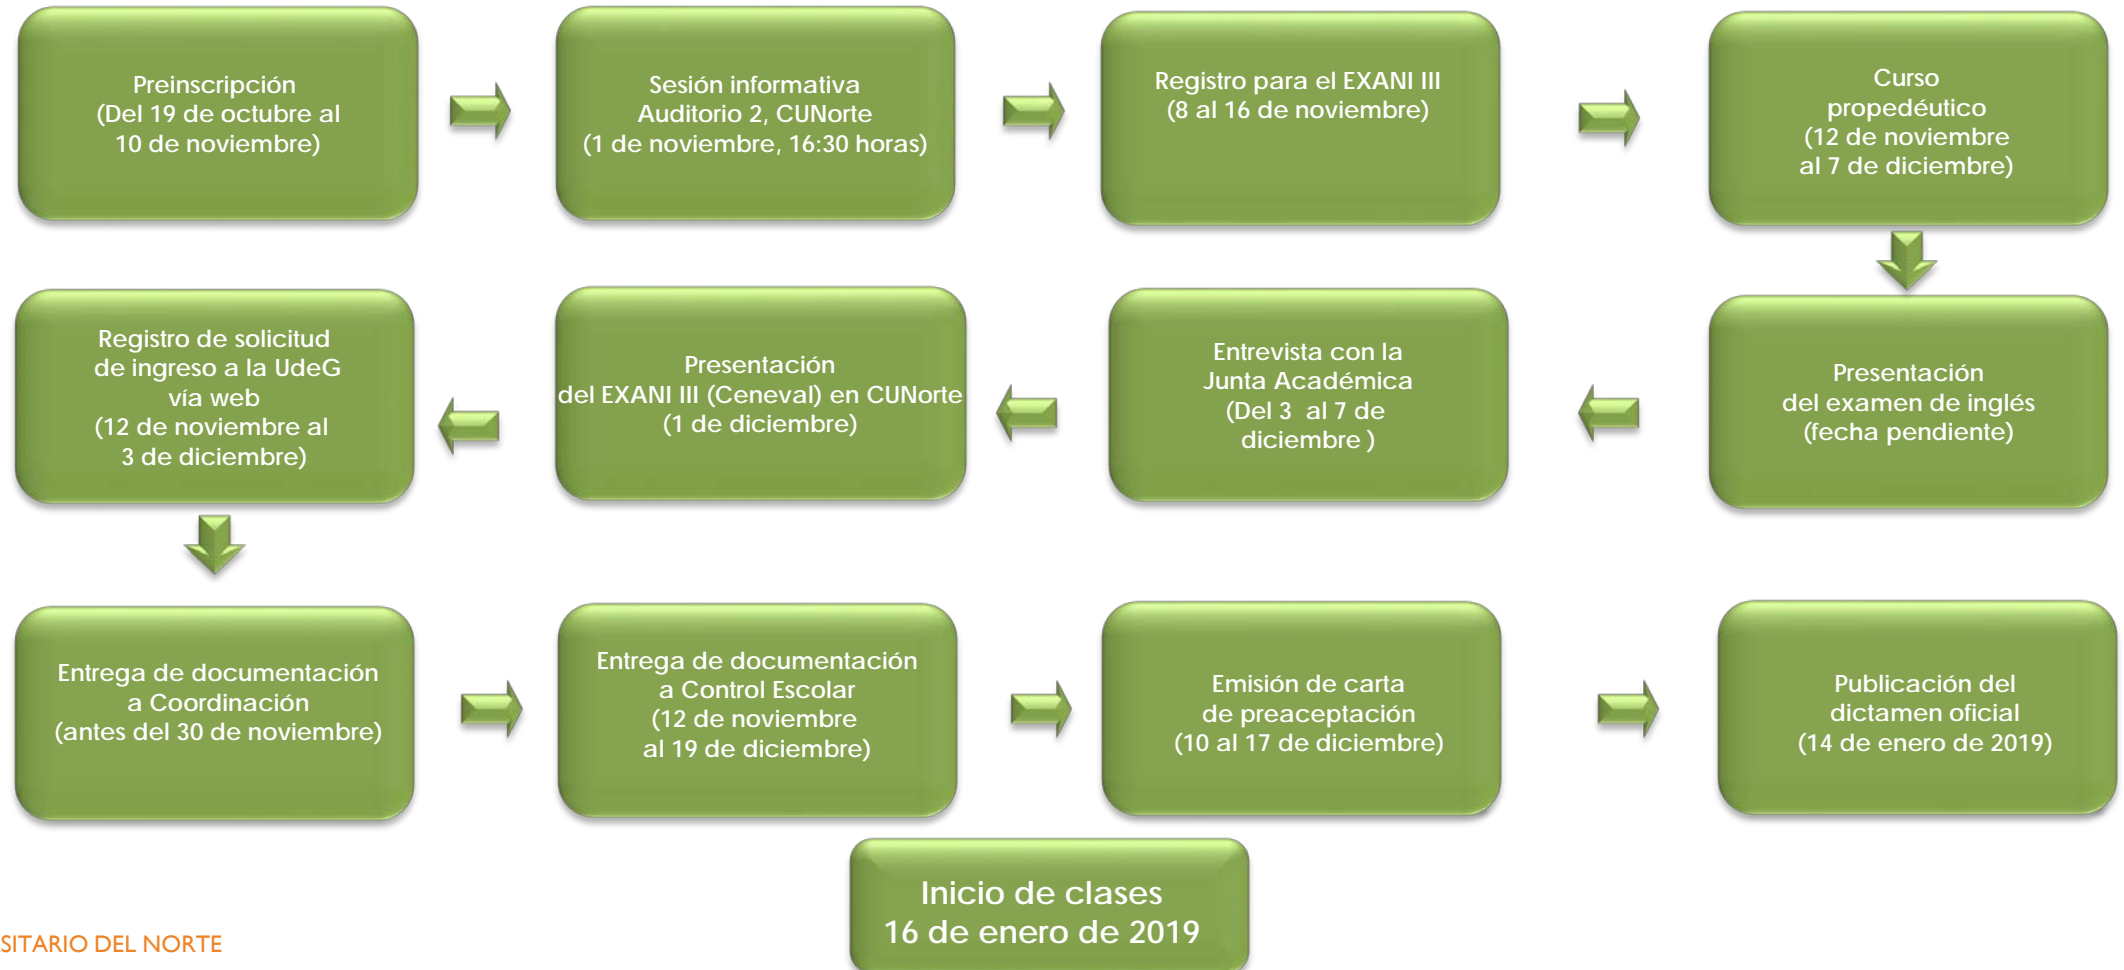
Preinscripción
(Del 19 de octubre al 10 de noviembre)

Sesión informativa
Auditorio 2, CUNorte
(1 de noviembre, 16:30 horas)

Registro para el EXANI III
(8 al 16 de noviembre)

Curso propedéutico
(12 de noviembre al 7 de diciembre)

Presentación del examen de inglés
(fecha pendiente)

Entrevista con la Junta Académica
(Del 3 al 7 de diciembre )

Presentación del EXANI III (Ceneval) en CUNorte
(1 de diciembre)

Registro de solicitud de ingreso a la UdeG vía web
(12 de noviembre al 3 de diciembre)

Entrega de documentación a Coordinación
(antes del 30 de noviembre)

Entrega de documentación a Control Escolar
(12 de noviembre al 19 de diciembre)

Emisión de carta de preaceptación
(10 al 17 de diciembre)

Publicación del dictamen oficial
(14 de enero de 2019)

Inicio de clases
16 de enero de 2019

SITARIO DEL NORTE